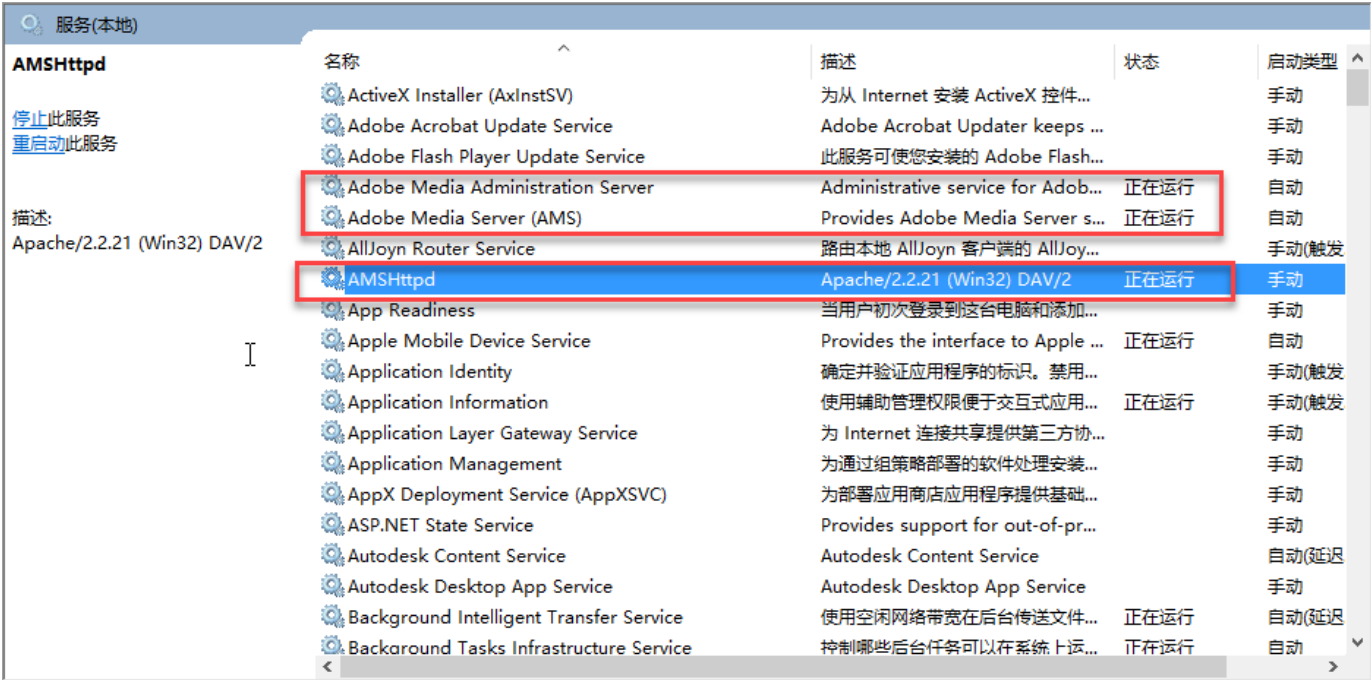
服务(本地)

AMSHttpd

停止此服务
重启动此服务

描述:
Apache/2.2.21 (Win32) DAV/2

| 名称 | 描述 | 状态 | 启动类型 |
|---|---|---|---|
| ActiveX Installer (AxInstSV) | 为从 Internet 安装 ActiveX 控件... | | 手动 |
| Adobe Acrobat Update Service | Adobe Acrobat Updater keeps ... | | 手动 |
| Adobe Flash Player Update Service | 此服务可使您安装的 Adobe Flash... | | 手动 |
| Adobe Media Administration Server | Administrative service for Adob... | 正在运行 | 自动 |
| Adobe Media Server (AMS) | Provides Adobe Media Server s... | 正在运行 | 自动 |
| AllJoyn Router Service | 路由本地 AllJoyn 客户端的 AllJoy... | | 手动(触发 |
| AMSHttpd | Apache/2.2.21 (Win32) DAV/2 | 正在运行 | 手动 |
| App Readiness | 当用户初次登录到这台电脑和添加... | | 手动 |
| Apple Mobile Device Service | Provides the interface to Apple ... | 正在运行 | 自动 |
| Application Identity | 确定并验证应用程序的标识。禁用... | | 手动(触发 |
| Application Information | 使用辅助管理权限便于交互式应用... | 正在运行 | 手动(触发 |
| Application Layer Gateway Service | 为 Internet 连接共享提供第三方协... | | 手动 |
| Application Management | 为通过组策略部署的软件处理安装... | | 手动 |
| AppX Deployment Service (AppXSVC) | 为部署应用商店应用程序提供基础... | | 手动 |
| ASP.NET State Service | Provides support for out-of-pr... | | 手动 |
| Autodesk Content Service | Autodesk Content Service | | 自动(延迟 |
| Autodesk Desktop App Service | Autodesk Desktop App Service | | 手动 |
| Background Intelligent Transfer Service | 使用空闲网络带宽在后台传送文件... | 正在运行 | 自动(延迟 |
| Background Tasks Infrastructure Service | 控制哪些后台任务可以在系统上运... | 正在运行 | 自动 |